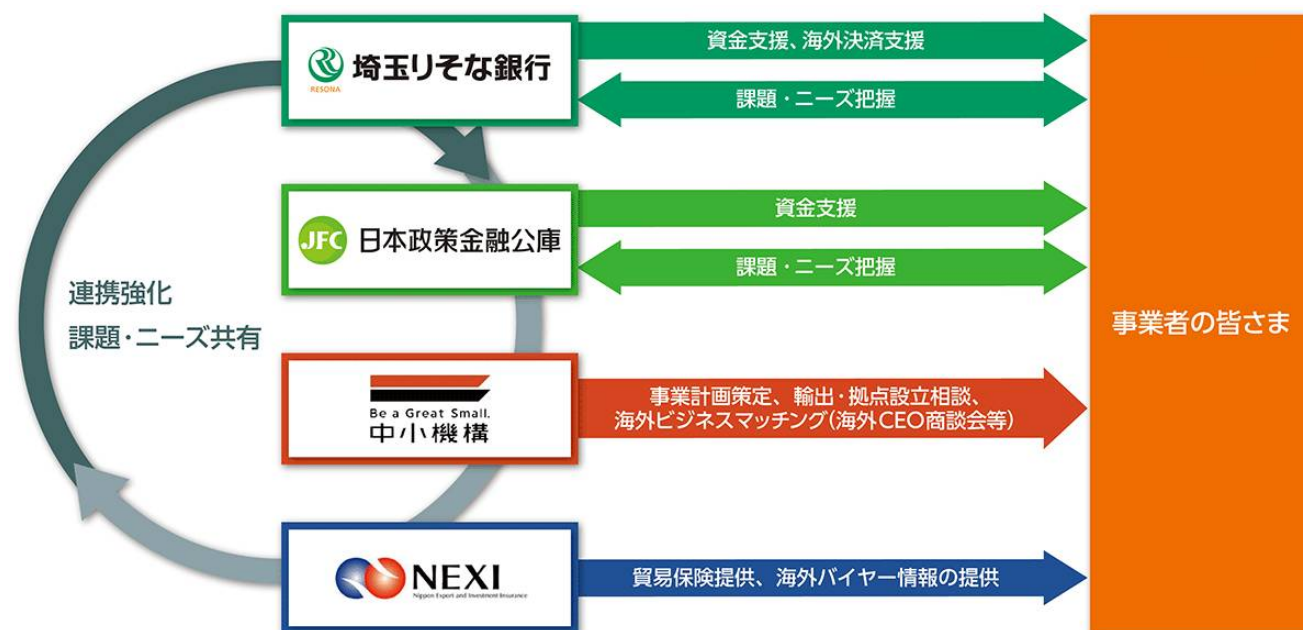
連携強化
課題・ニーズ共有

RESONA
埼玉りそな銀行

資金支援、海外決済支援

課題・ニーズ把握

JFC 日本政策金融公庫

資金支援

課題・ニーズ把握

Be a Great Small.
中小機構

事業計画策定、輸出・拠点設立相談、
海外ビジネスマッチング(海外CEO商談会等)

NEXI
Nippon Export and Investment Insurance

貿易保険提供、海外バイヤー情報の提供

事業者の皆さま